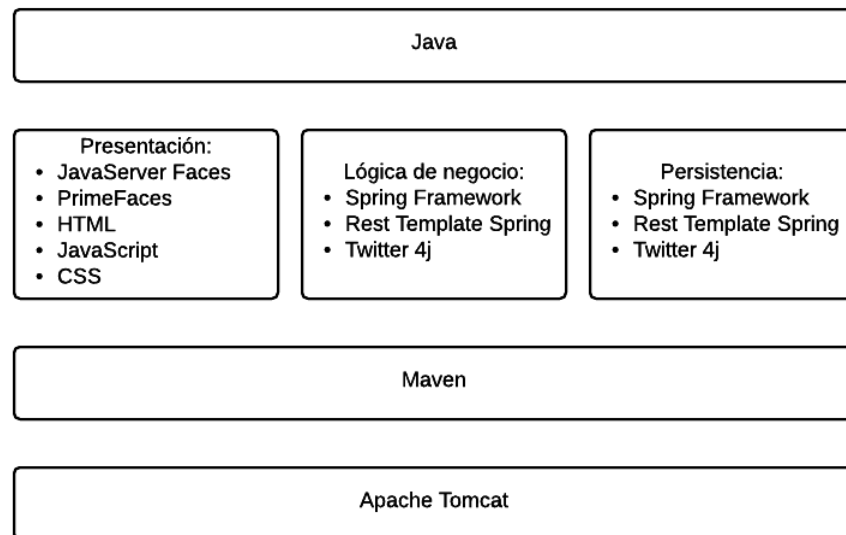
Java

Presentación:
- JavaServer Faces
- PrimeFaces
- HTML
- JavaScript
- CSS

Lógica de negocio:
- Spring Framework
- Rest Template Spring
- Twitter 4j

Persistencia:
- Spring Framework
- Rest Template Spring
- Twitter 4j

Maven

Apache Tomcat